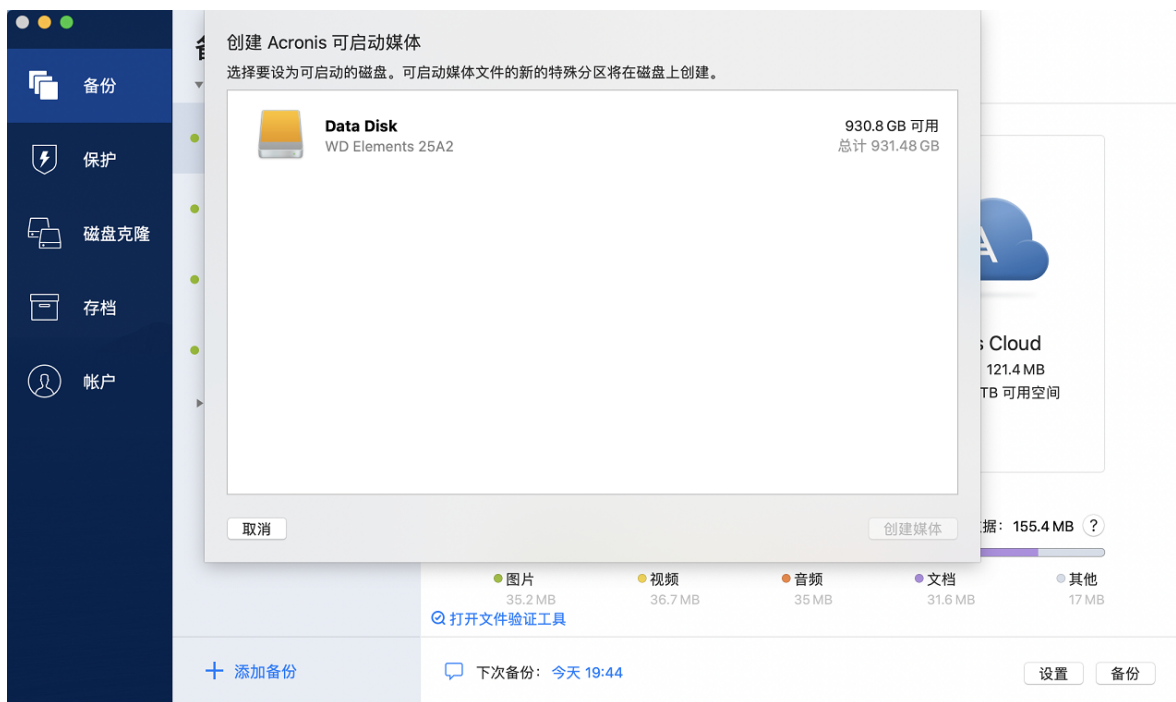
备份

保护

磁盘克隆

存档

帐户

创建 Acronis 可启动媒体

选择要设为可启动的磁盘。可启动媒体文件的新的特殊分区将在磁盘上创建。

Data Disk
WD Elements 25A2

930.8 GB 可用
总计 931.48 GB

取消

创建媒体

s Cloud
121.4 MB
TB 可用空间

据：155.4 MB ?

图片
35.2 MB

视频
36.7 MB

音频
35 MB

文档
31.6 MB

其他
17 MB

打开文件验证工具

+ 添加备份

下次备份： 今天 19:44

设置

备份